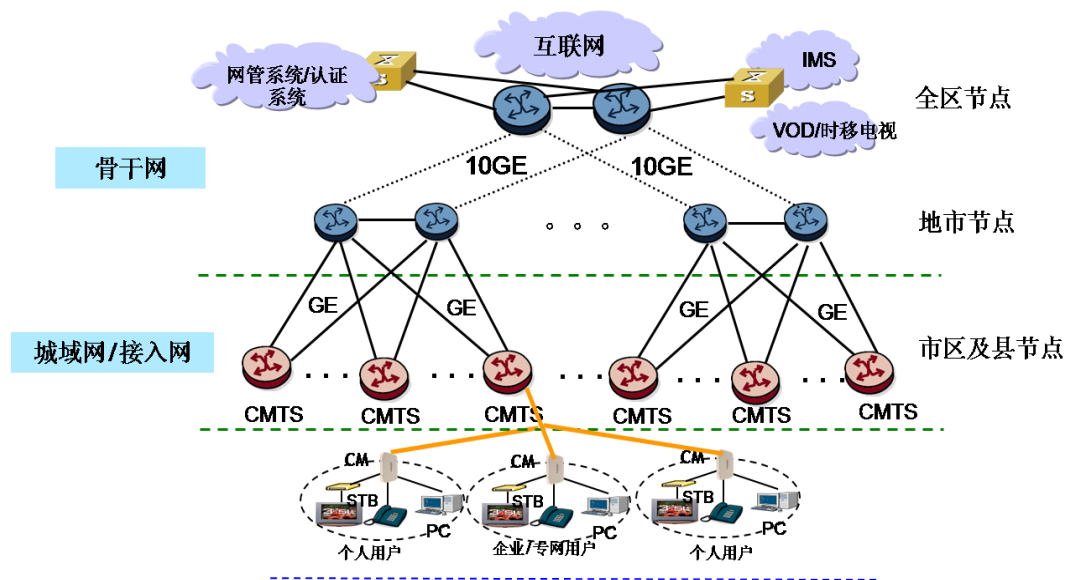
互联网

网管系统/认证系统

IMS

全区节点

VOD/时移电视

骨干网

10GE

10GE

地市节点

GE

GE

GE

GE

城域网/接入网

市区及县节点

CMTS

CMTS

CMTS

CMTS

CMTS

CMTS

CM

STB

PC

个人用户

CM

STB

PC

企业/专网用户

CM

STB

PC

个人用户